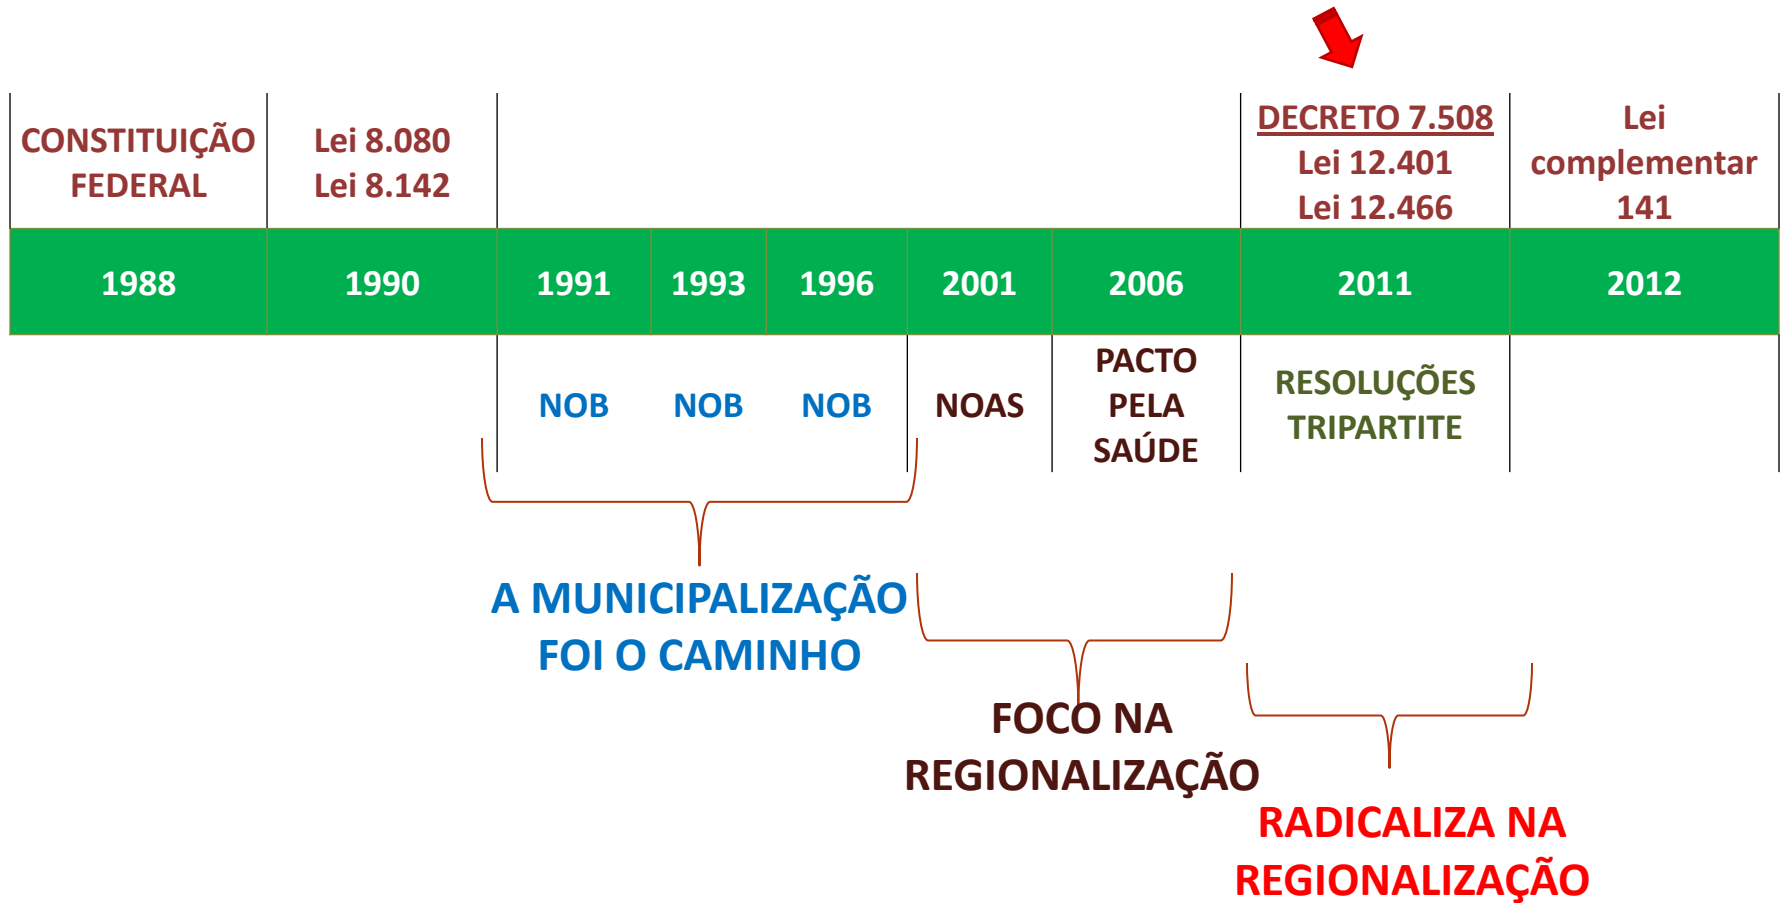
| CONSTITUIÇÃO FEDERAL | Lei 8.080 Lei 8.142 | | | | | | DECRETO 7.508 Lei 12.401 Lei 12.466 | Lei complementar 141 |
|---|---|---|---|---|---|---|---|---|
| 1988 | 1990 | 1991 | 1993 | 1996 | 2001 | 2006 | 2011 | 2012 |
| | | NOB | NOB | NOB | NOAS | PACTO PELA SAÚDE | RESOLUÇÕES TRIPARTITE | |

A MUNICIPALIZAÇÃO FOI O CAMINHO

FOCO NA REGIONALIZAÇÃO

RADICALIZA NA REGIONALIZAÇÃO